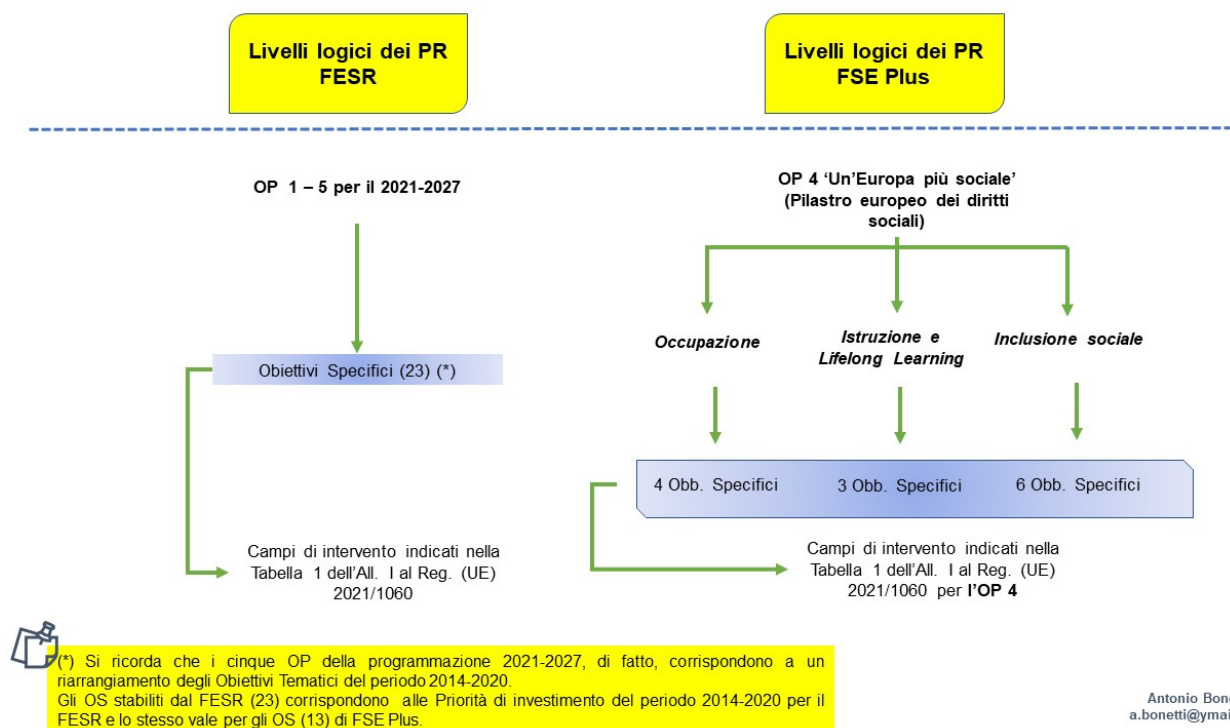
Livelli logici dei PR FESR

Livelli logici dei PR FSE Plus

OP 1 – 5 per il 2021-2027

OP 4 'Un'Europa più sociale' (Pilastro europeo dei diritti sociali)

Occupazione

Istruzione e Lifelong Learning

Inclusione sociale

Obiettivi Specifici (23) (*)

4 Obb. Specifici

3 Obb. Specifici

6 Obb. Specifici

Campi di intervento indicati nella Tabella 1 dell'All. I al Reg. (UE) 2021/1060

Campi di intervento indicati nella Tabella 1 dell'All. I al Reg. (UE) 2021/1060 per l'OP 4

(*) Si ricorda che i cinque OP della programmazione 2021-2027, di fatto, corrispondono a un riarrangiamento degli Obiettivi Tematici del periodo 2014-2020.
Gli OS stabiliti dal FESR (23) corrispondono alle Priorità di investimento del periodo 2014-2020 per il FESR e lo stesso vale per gli OS (13) di FSE Plus.

Antonio Bon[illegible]
a.bonetti@yma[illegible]